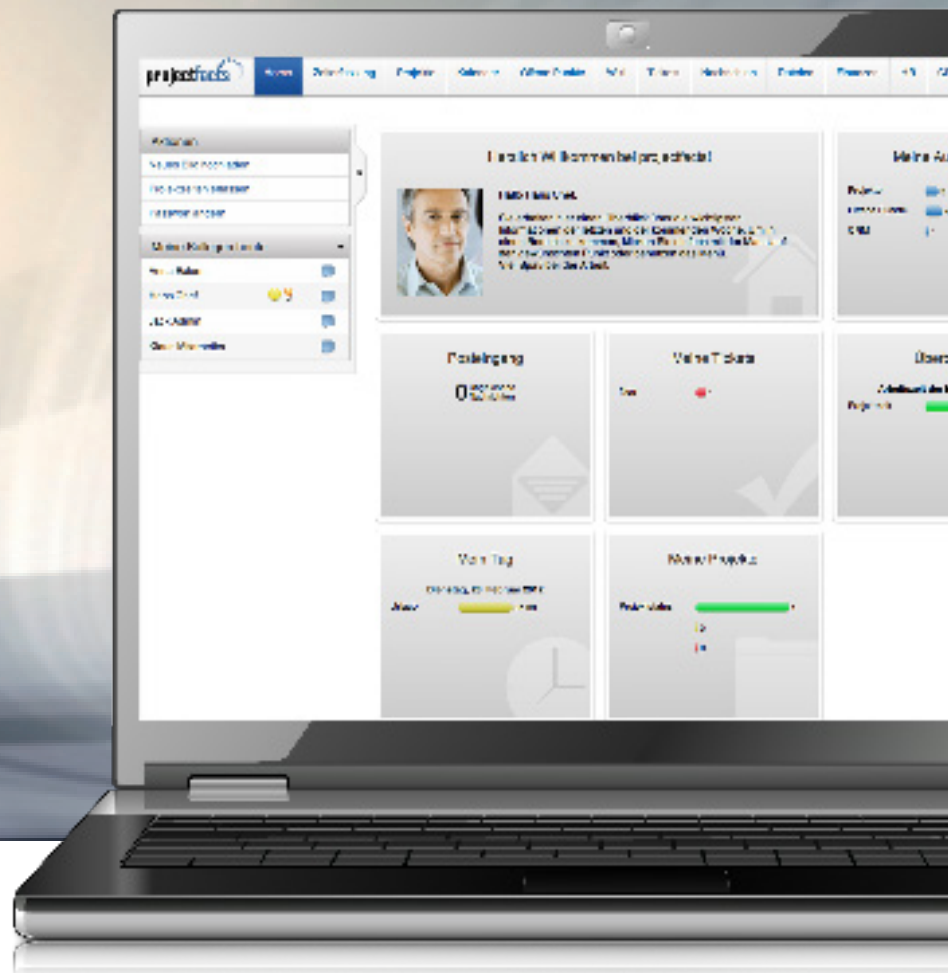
projectfacts

Home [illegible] Projekte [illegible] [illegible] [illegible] Tickets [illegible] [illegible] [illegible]

Aktionen
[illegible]
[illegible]
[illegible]

Meine Kollegen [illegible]
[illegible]
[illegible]
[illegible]
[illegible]

Herzlich Willkommen bei projectfacts!

Hallo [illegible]

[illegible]

Meine Au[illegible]

Posteingang

0 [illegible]

Meine Tickets

Übers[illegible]

Mein Tag

Meine Projekte